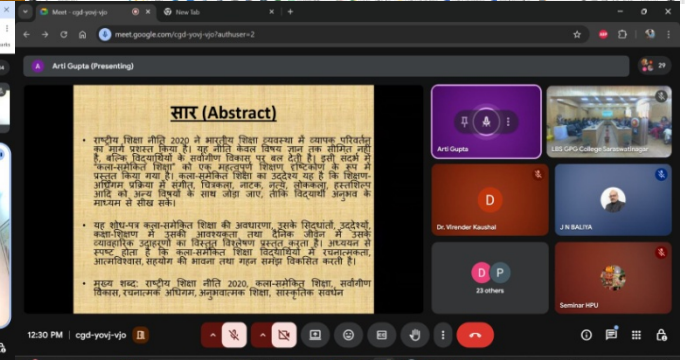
Meet - cgd-yovj-vjo
New Tab
meet.google.com/cgd-yovj-vjo?authuser=2
Arti Gupta (Presenting)
29

सार (Abstract)

• राष्ट्रीय शिक्षा नीति 2020 ने भारतीय शिक्षा व्यवस्था में व्यापक परिवर्तन का मार्ग प्रशस्त किया है। यह नीति केवल विषय ज्ञान तक सीमित नहीं है, बल्कि विद्यार्थियों के सर्वांगीण विकास पर बल देती है। इसी संदर्भ में "कला-समेकित शिक्षा" को एक महत्वपूर्ण शिक्षण दृष्टिकोण के रूप में प्रस्तुत किया गया है। कला-समेकित शिक्षा का उद्देश्य यह है कि शिक्षण-अधिगम प्रक्रिया में संगीत, चित्रकला, नाटक, नृत्य, लोककला, हस्तशिल्प आदि को अन्य विषयों के साथ जोड़ा जाए, ताकि विद्यार्थी अनुभव के माध्यम से सीख सकें।

• यह शोध-पत्र कला-समेकित शिक्षा की अवधारणा, उसके सिद्धांतों, उद्देश्यों, कक्षा-शिक्षण में उसकी आवश्यकता तथा दैनिक जीवन में उसके व्यावहारिक उदाहरणों का विस्तृत विश्लेषण प्रस्तुत करता है। अध्ययन से स्पष्ट होता है कि कला-समेकित शिक्षा विद्यार्थियों में रचनात्मकता, आत्मविश्वास, सहयोग की भावना तथा गहन समझ विकसित करती है।

• मुख्य शब्द: राष्ट्रीय शिक्षा नीति 2020, कला-समेकित शिक्षा, सर्वांगीण विकास, रचनात्मक अधिगम, अनुभवात्मक शिक्षा, सांस्कृतिक संवर्धन

Arti Gupta
LBS GPG College Saraswatinagar
D
Dr. Virender Kaushal
J N BALIYA
D P
23 others
Seminar HPU
12:30 PM | cgd-yovj-vjo